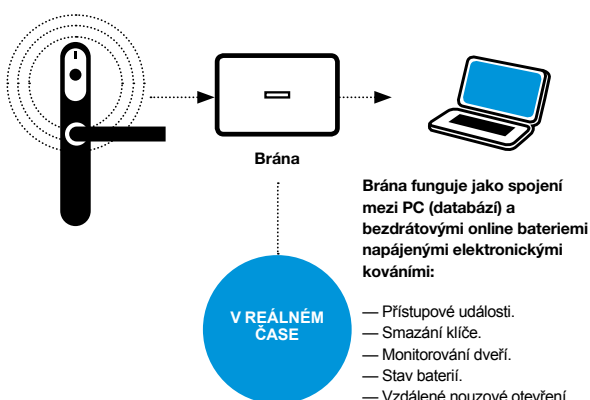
Brána

Brána funguje jako spojení mezi PC (databází) a bezdrátovými online bateriemi napájenými elektronickými kováními:

V REÁLNÉM ČASE

— Přístupové události.
— Smazání klíče.
— Monitorování dveří.
— Stav baterií.
— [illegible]